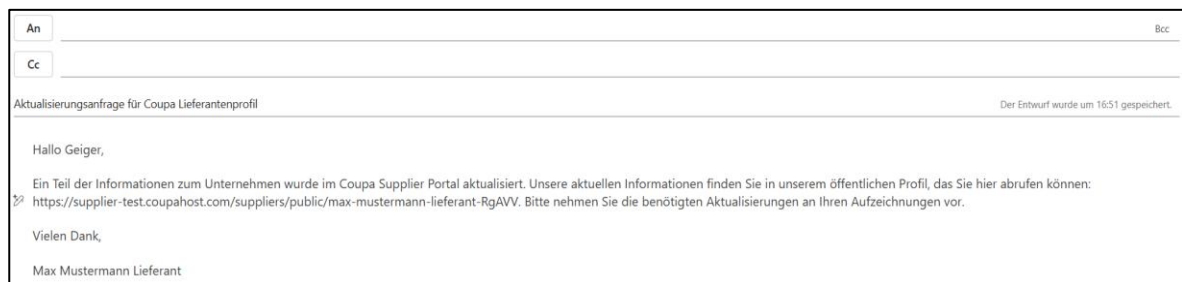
An

Bcc

Cc

Aktualisierungsanfrage für Coupa Lieferantenprofil

Der Entwurf wurde um 16:51 gespeichert.

Hallo Geiger,

Ein Teil der Informationen zum Unternehmen wurde im Coupa Supplier Portal aktualisiert. Unsere aktuellen Informationen finden Sie in unserem öffentlichen Profil, das Sie hier abrufen können: https://supplier-test.coupahost.com/suppliers/public/max-mustermann-lieferant-RgAVV. Bitte nehmen Sie die benötigten Aktualisierungen an Ihren Aufzeichnungen vor.

Vielen Dank,

Max Mustermann Lieferant